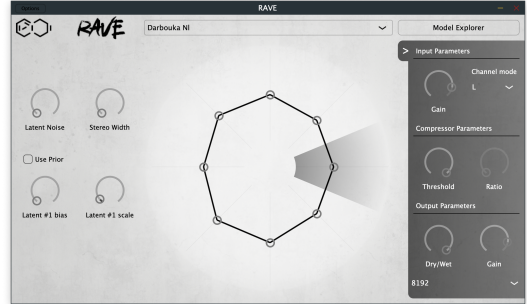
Options

RAVE

RAVE

Darbouka NI

Model Explorer

> Input Parameters

Channel mode

L

Gain

Latent Noise

Stereo Width

Compressor Parameters

Use Prior

Threshold

Ratio

Latent #1 bias

Latent #1 scale

Output Parameters

Dry/Wet

Gain

8192